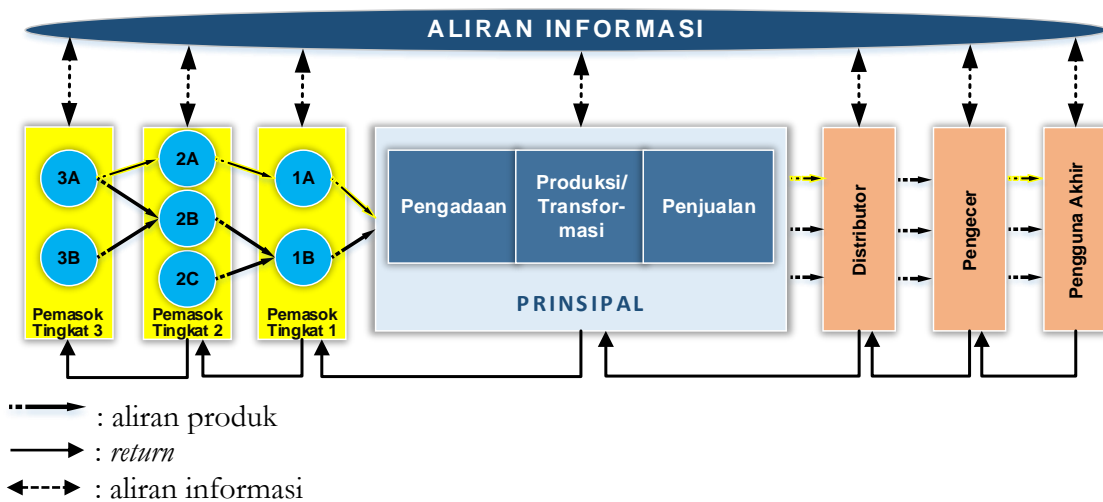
ALIRAN INFORMASI

3A

3B

Pemasok Tingkat 3

2A

2B

2C

Pemasok Tingkat 2

1A

1B

Pemasok Tingkat 1

Pengadaan

Produksi/ Transformasi

Penjualan

PRINSIPAL

Distributor

Pengecer

Pengguna Akhir

: aliran produk

: *return*

: aliran informasi